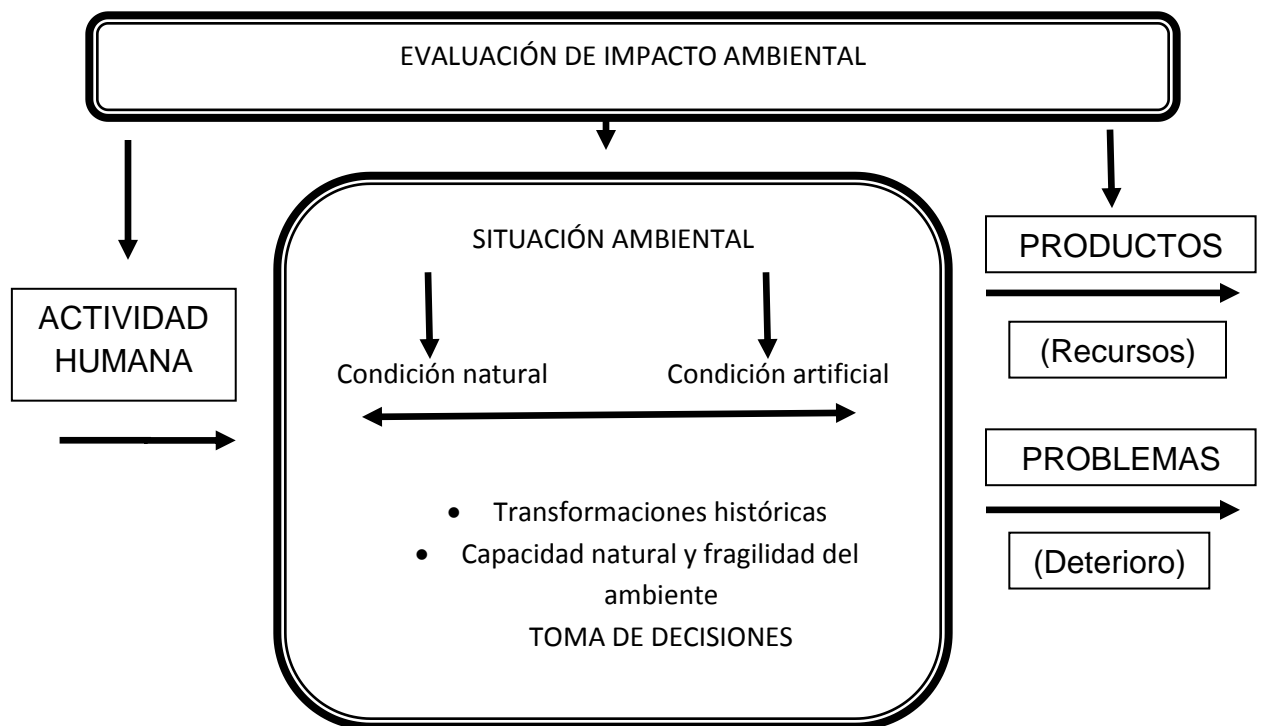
EVALUACIÓN DE IMPACTO AMBIENTAL

ACTIVIDAD HUMANA

SITUACIÓN AMBIENTAL

Condición natural

Condición artificial

- Transformaciones históricas
- Capacidad natural y fragilidad del ambiente

TOMA DE DECISIONES

PRODUCTOS

(Recursos)

PROBLEMAS

(Deterioro)